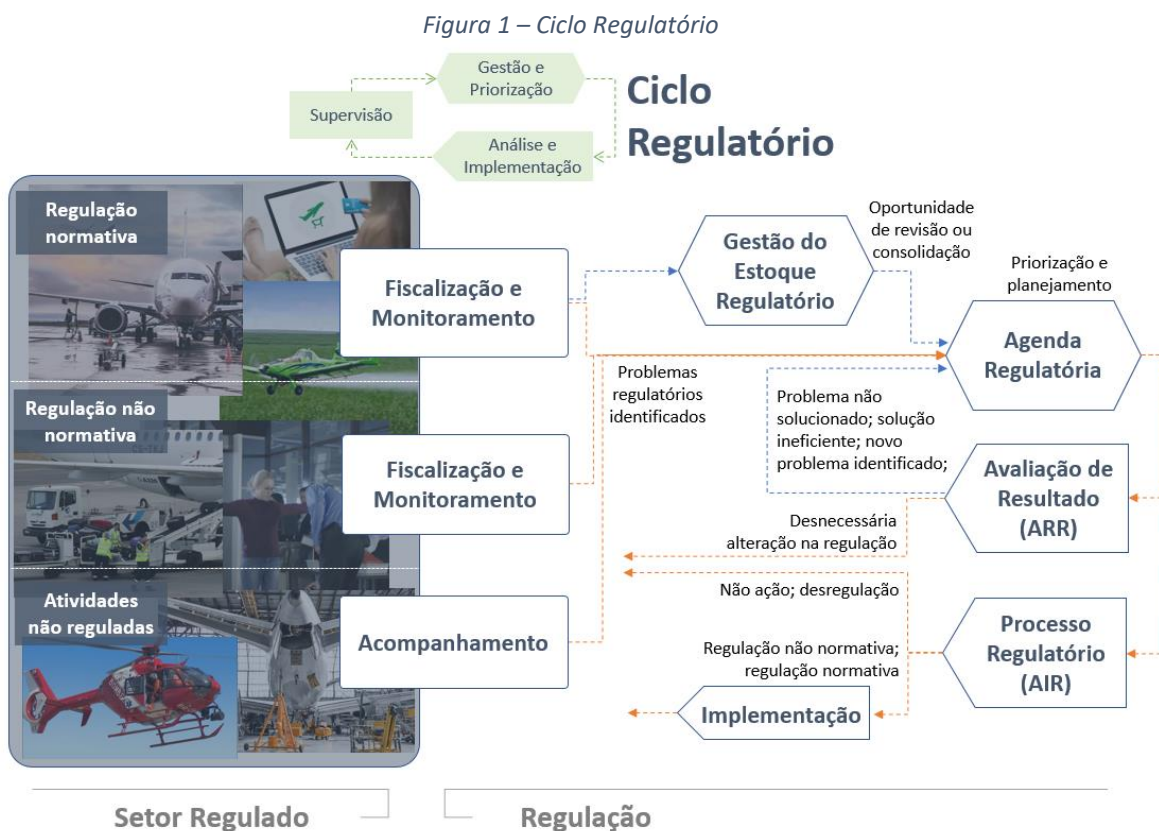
*Figura 1 – Ciclo Regulatório*

Gestão e Priorização

Supervisão

Análise e Implementação

Ciclo Regulatório

Regulação normativa

Regulação não normativa

Atividades não reguladas

Fiscalização e Monitoramento

Fiscalização e Monitoramento

Acompanhamento

Gestão do Estoque Regulatório

Oportunidade de revisão ou consolidação

Priorização e planejamento

Agenda Regulatória

Problemas regulatórios identificados

Problema não solucionado; solução ineficiente; novo problema identificado;

Avaliação de Resultado (ARR)

Desnecessária alteração na regulação

Não ação; desregulação

Regulação não normativa; regulação normativa

Processo Regulatório (AIR)

Implementação

Setor Regulado

Regulação